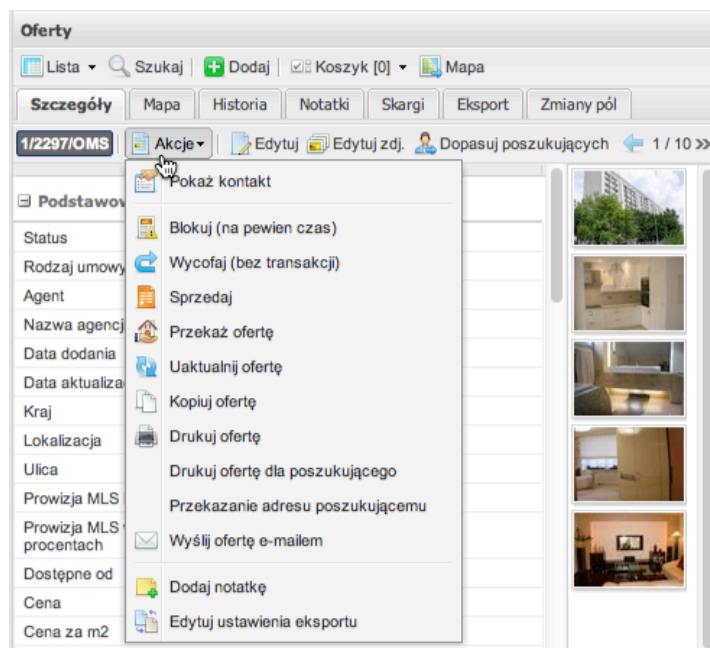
Oferty

Lista ▾ Szukaj | Dodaj | Koszyk [0] ▾ Mapa

Szczegóły | Mapa | Historia | Notatki | Skargi | Eksport | Zmiany pól

1/2297/OMS | Akcje ▾ | Edytuj | Edytuj zdj. | Dopasuj poszukujących | 1 / 10 »

Podstawow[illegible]

Status
Rodzaj umowy
Agent
Nazwa agencj
Data dodania
Data aktualiza
Kraj
Lokalizacja
Ulica
Prowizja MLS
Prowizja MLS procentach
Dostępne od
Cena
Cena za m2

Pokaż kontakt
Blokuj (na pewien czas)
Wycofaj (bez transakcji)
Sprzedaj
Przekaż ofertę
Uaktualnij ofertę
Kopiuj ofertę
Drukuj ofertę
Drukuj ofertę dla poszukującego
Przekazanie adresu poszukującemu
Wyślij ofertę e-mailem
Dodaj notatkę
Edytuj ustawienia eksportu